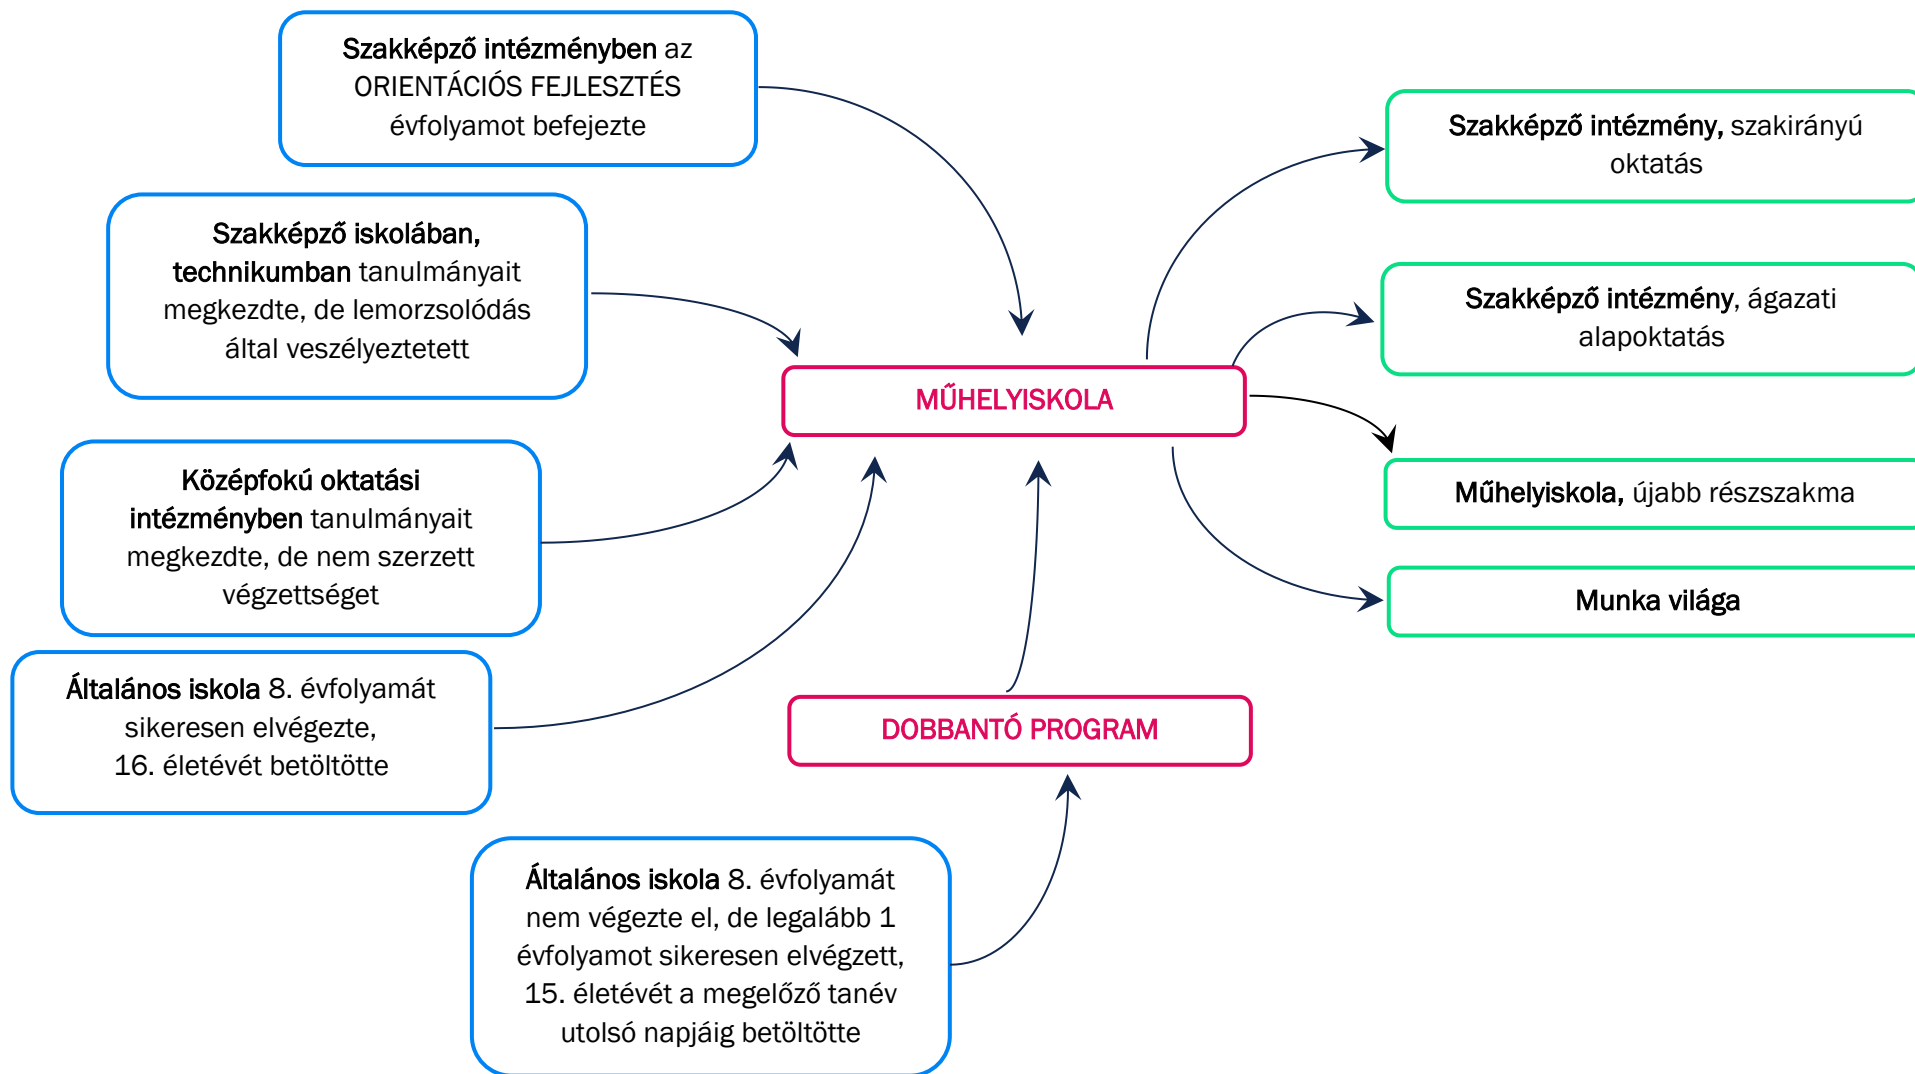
Szakképző intézményben az ORIENTÁCIÓS FEJLESZTÉS évfolyamot befejezte

Szakképző iskolában, technikumban tanulmányait megkezdte, de lemorzsolódás által veszélyeztetett

Középfokú oktatási intézményben tanulmányait megkezdte, de nem szerzett végzettséget

Általános iskola 8. évfolyamát sikeresen elvégezte, 16. életévét betöltötte

MŰHELYISKOLA

DOBBANTÓ PROGRAM

Általános iskola 8. évfolyamát nem végezte el, de legalább 1 évfolyamot sikeresen elvégzett, 15. életévét a megelőző tanév utolsó napjáig betöltötte

Szakképző intézmény, szakirányú oktatás

Szakképző intézmény, ágazati alapoktatás

Műhelyiskola, újabb részszakma

Munka világa